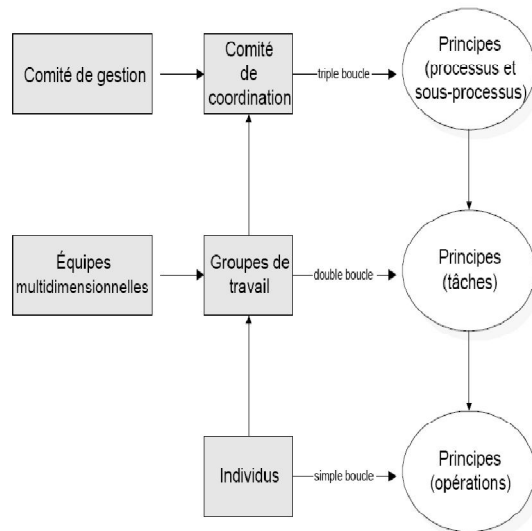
Comité de gestion

Comité de coordination

triple boucle

Principes (processus et sous-processus)

Équipes multidimensionnelles

Groupes de travail

double boucle

Principes (tâches)

Individus

simple boucle

Principes (opérations)